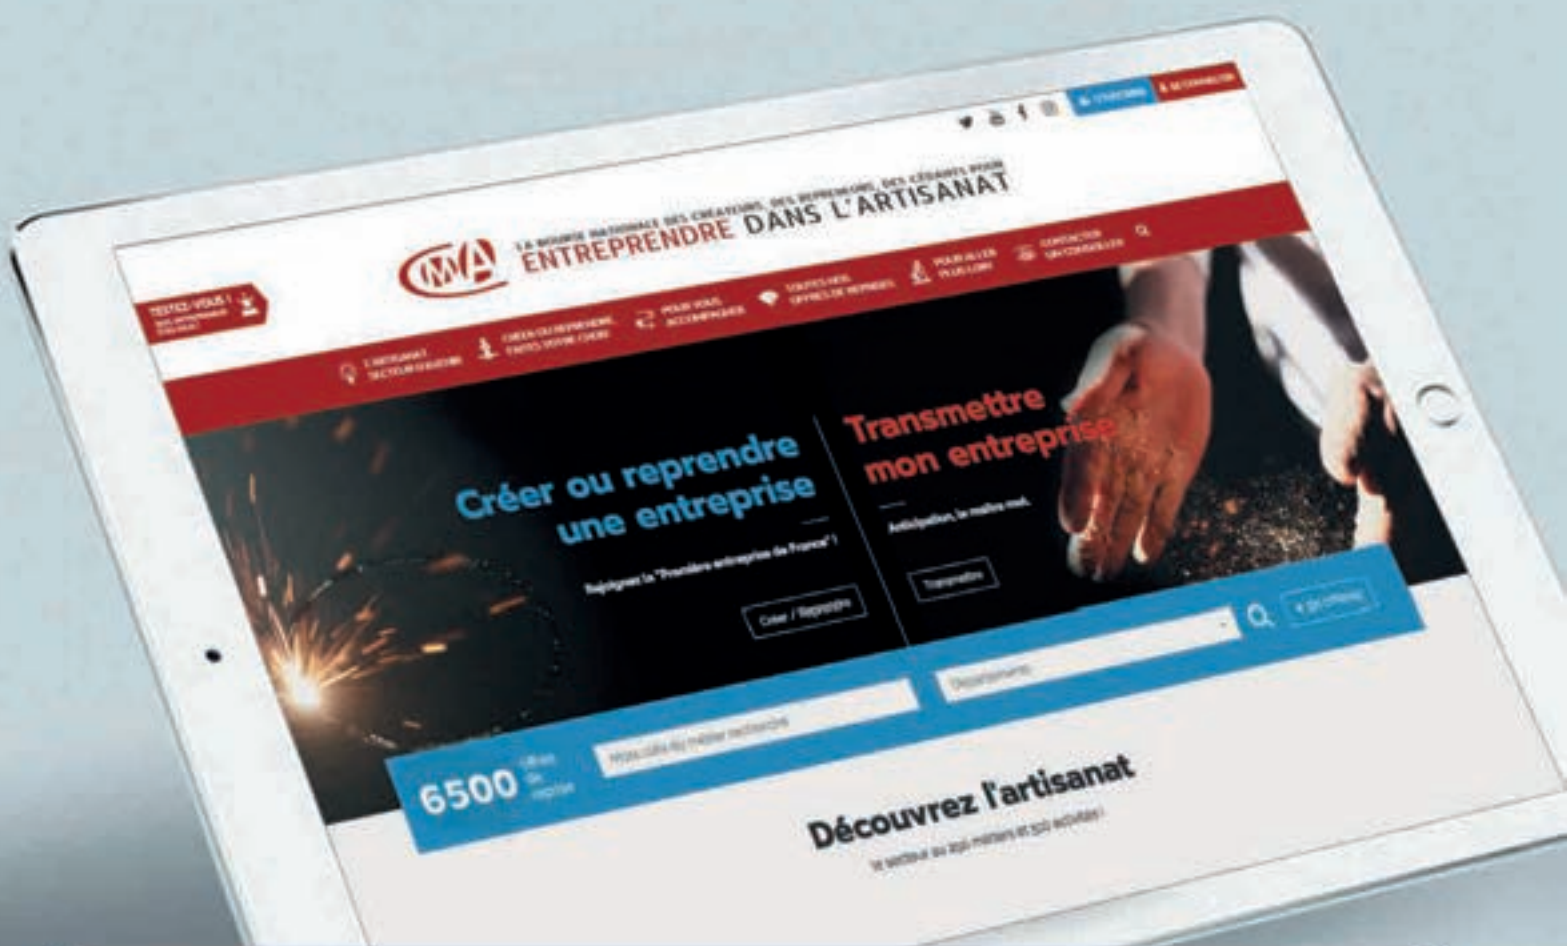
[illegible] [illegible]

LA BOURSE NATIONALE DES CRÉATEURS, DES REPRENEURS, DES CÉDANTS POUR
ENTREPRENDRE DANS L'ARTISANAT

CMA

TESTEZ-VOUS ! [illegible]

L'ARTISANAT SECTEUR D'AVENIR

CRÉER OU REPRENDRE TESTEZ VOTRE CHOIX

POUR VOUS ACCOMPAGNER

TOUTES NOS OFFRES DE REPRISES

POUR ALLER PLUS LOIN

CONTACTER UN CONSEILLER

Créer ou reprendre une entreprise

Rejoignez la "Première entreprise de France" !

Créer / Reprendre

Transmettre mon entreprise

Anticipation, le maître mot.

Transmettre

6500 offres de reprise

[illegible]

Département

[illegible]

Découvrez l'artisanat

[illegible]